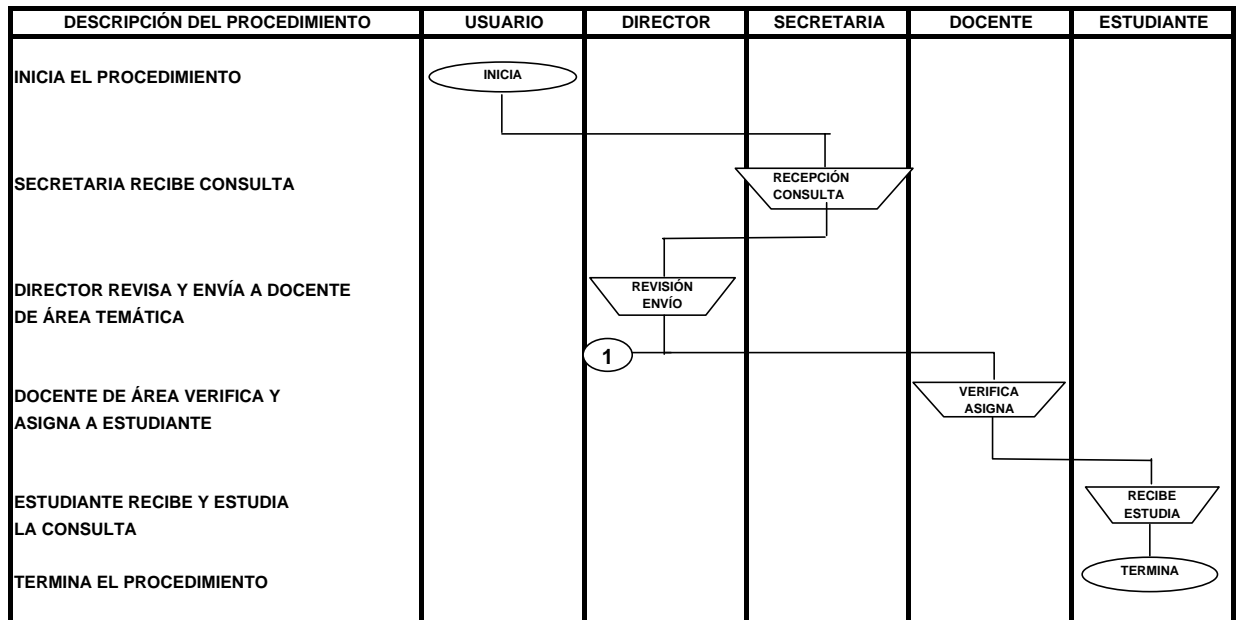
| DESCRIPCIÓN DEL PROCEDIMIENTO | USUARIO | DIRECTOR | SECRETARIA | DOCENTE | ESTUDIANTE |
|---|---|---|---|---|---|
| INICIA EL PROCEDIMIENTO | INICIA | | | | |
| SECRETARIA RECIBE CONSULTA | | | RECEPCIÓN CONSULTA | | |
| DIRECTOR REVISA Y ENVÍA A DOCENTE DE ÁREA TEMÁTICA | | REVISIÓN ENVÍO | | | |
| | | 1 | | | |
| DOCENTE DE ÁREA VERIFICA Y ASIGNA A ESTUDIANTE | | | | VERIFICA ASIGNA | |
| ESTUDIANTE RECIBE Y ESTUDIA LA CONSULTA | | | | | RECIBE ESTUDIA |
| TERMINA EL PROCEDIMIENTO | | | | | TERMINA |